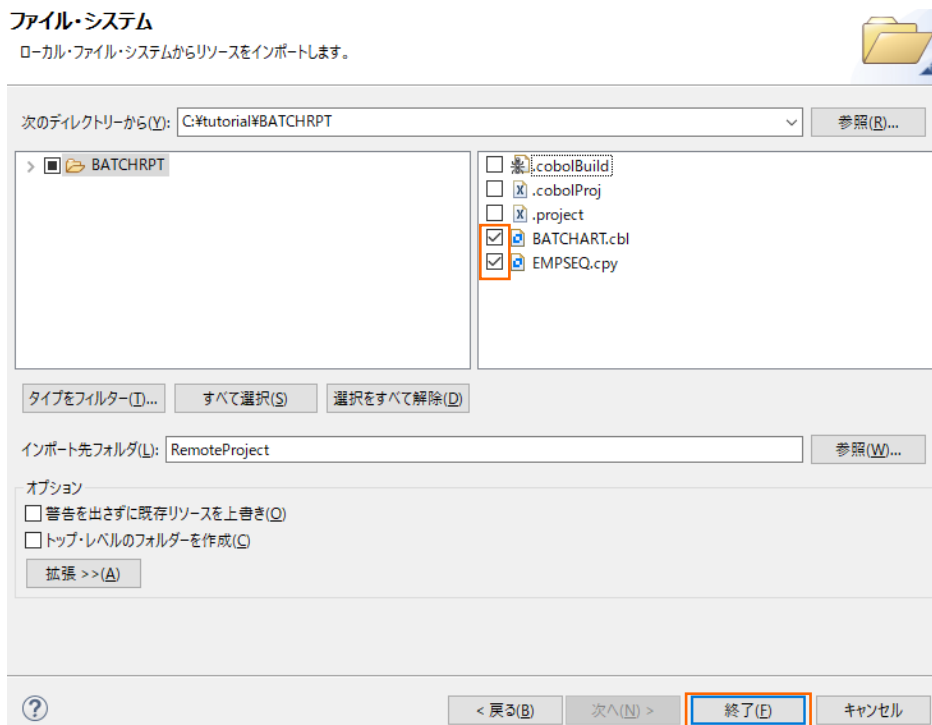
ファイル・システム
ローカル・ファイル・システムからリソースをインポートします。

次のディレクトリーから(Y): C:¥tutorial¥BATCHRPT
参照(R)...

BATCHRPT

.cobolBuild
.cobolProj
.project
BATCHART.cbl
EMPSEQ.cpy

タイプをフィルター(T)...
すべて選択(S)
選択をすべて解除(D)

インポート先フォルダ(L): RemoteProject
参照(W)...

オプション
警告を出さずに既存リソースを上書き(O)
トップ・レベルのフォルダーを作成(C)
拡張 >>(A)

?
< 戻る(B)
次へ(N) >
終了(F)
キャンセル